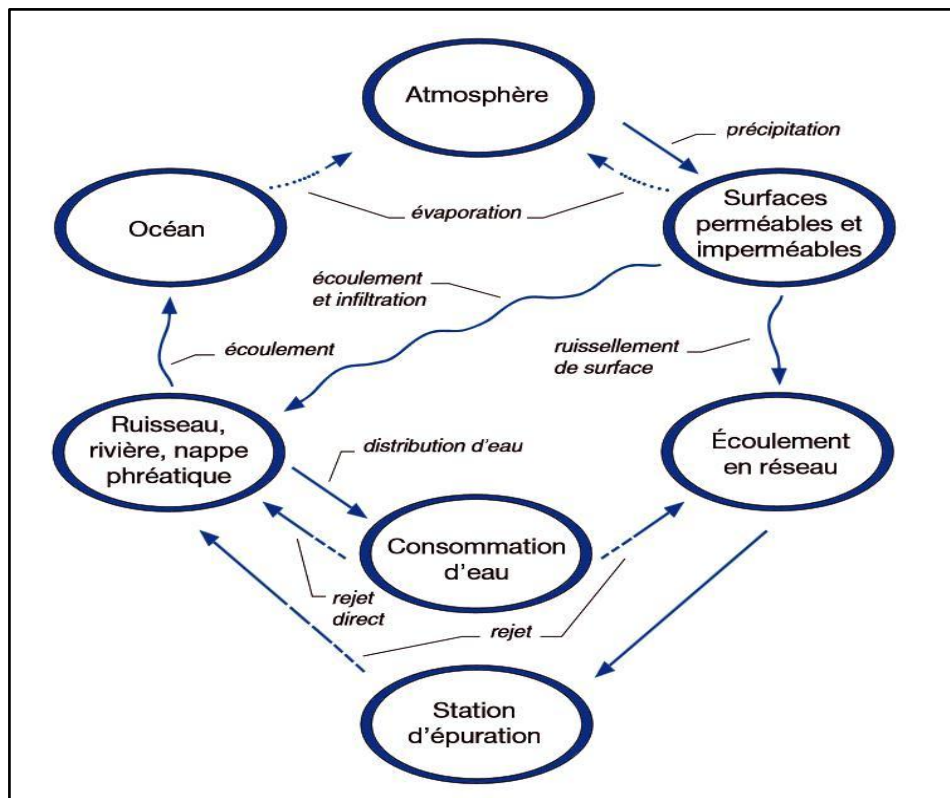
Atmosphère

précipitation

Océan

évaporation

Surfaces perméables et imperméables

écoulement et infiltration

écoulement

ruissellement de surface

Ruisseau, rivière, nappe phréatique

distribution d'eau

Écoulement en réseau

Consommation d'eau

rejet direct

rejet

Station d'épuration